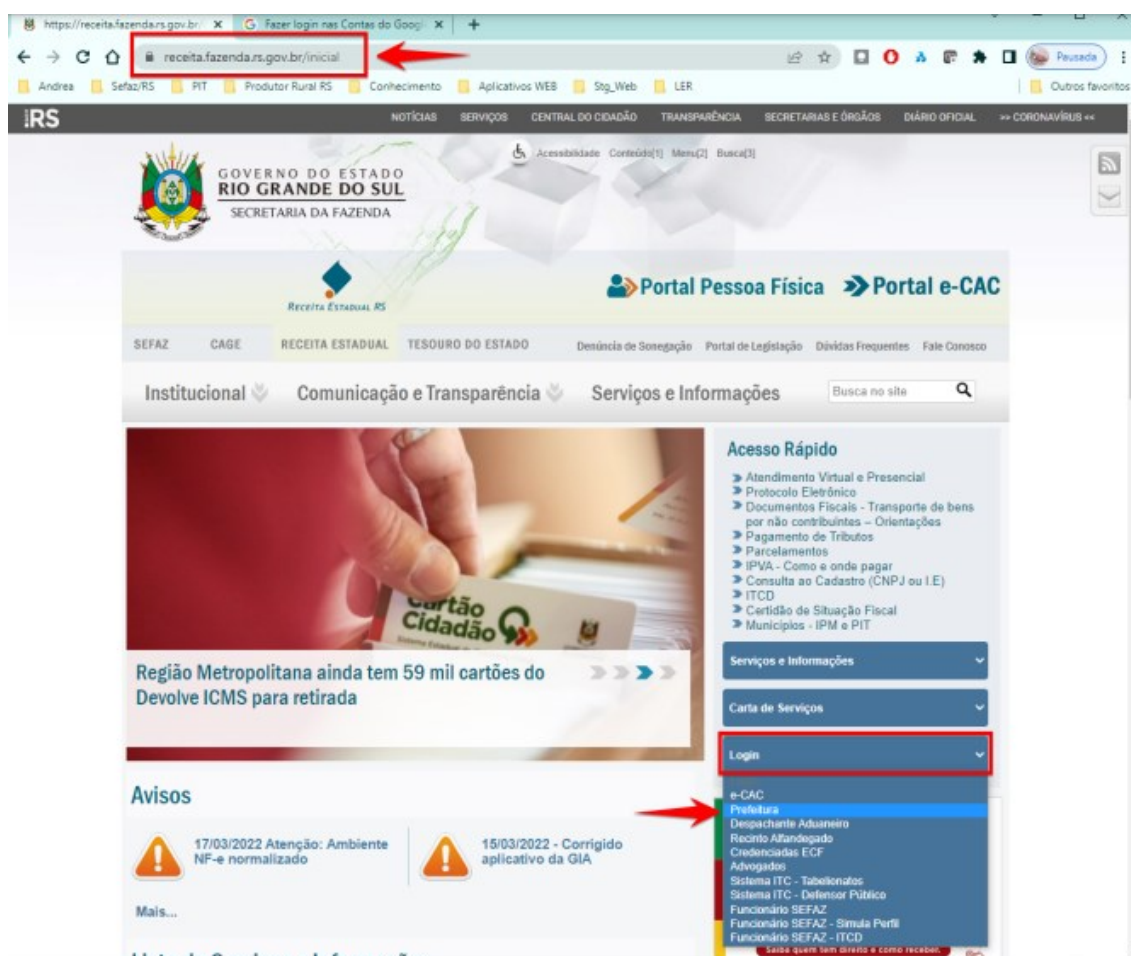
https://receita.fazenda.rs.gov.br/ ×
Fazer login nas Contas do Googl ×
+

receita.fazenda.rs.gov.br/inicial

Pausada

Andrea Sefaz/RS PIT Produtor Rural RS Conhecimento Aplicativos WEB Stg_Web LER
Outros favoritos

RS
NOTÍCIAS SERVIÇOS CENTRAL DO CIDADÃO TRANSPARÊNCIA SECRETARIAS E ÓRGÃOS DIÁRIO OFICIAL >> CORONAVÍRUS <<

Acessibilidade Conteúdo[1] Menu[2] Busca[3]

GOVERNO DO ESTADO
RIO GRANDE DO SUL
SECRETARIA DA FAZENDA

Receita Estadual RS

Portal Pessoa Física
Portal e-CAC

SEFAZ CAGE RECEITA ESTADUAL TESOURO DO ESTADO
Denúncia de Sonegação Portal de Legislação Dúvidas Frequentes Fale Conosco

Institucional
Comunicação e Transparência
Serviços e Informações
Busca no site

Cartão Cidadão

Região Metropolitana ainda tem 59 mil cartões do Devolve ICMS para retirada

Acesso Rápido
Atendimento Virtual e Presencial
Protocolo Eletrônico
Documentos Fiscais - Transporte de bens por não contribuintes – Orientações
Pagamento de Tributos
Parcelamentos
IPVA - Como e onde pagar
Consulta ao Cadastro (CNPJ ou I.E)
ITCD
Certidão de Situação Fiscal
Municípios - IPM e PIT

Serviços e Informações
Carta de Serviços
Login

e-CAC
Prefeitura
Despachante Aduaneiro
Recinto Alfandegado
Credenciadas ECF
Advogados
Sistema ITC - Tabelionatos
Sistema ITC - Defensor Público
Funcionário SEFAZ
Funcionário SEFAZ - Simula Perfil
Funcionário SEFAZ - ITCD

Avisos
17/03/2022 Atenção: Ambiente NF-e normalizado
15/03/2022 - Corrigido aplicativo da GIA
Mais...

Saiba quem tem direito e como receber.